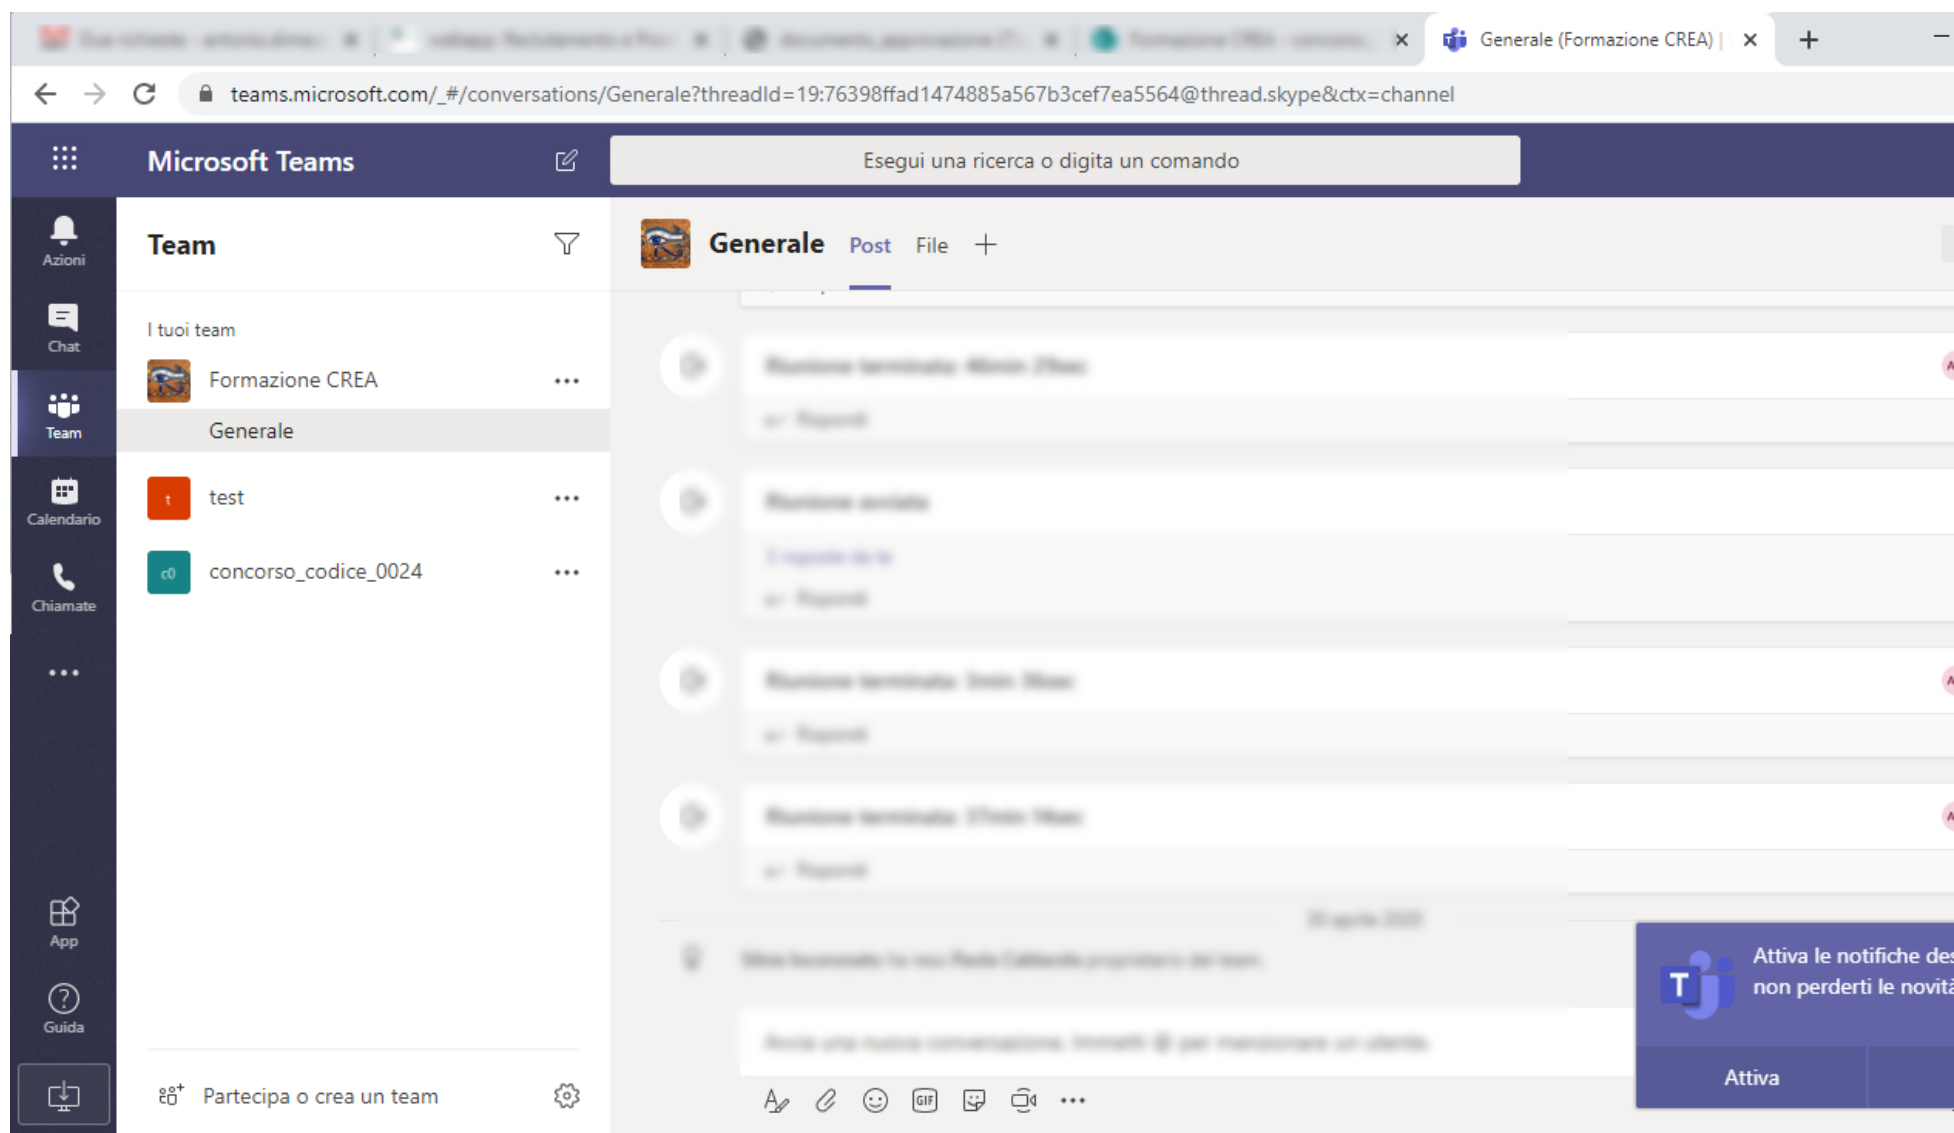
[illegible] | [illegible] | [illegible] | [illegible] | Generale (Formazione CREA) |

teams.microsoft.com/_#/conversations/Generale?threadId=19:76398ffad1474885a567b3cef7ea5564@thread.skype&ctx=channel

Microsoft Teams

Esegui una ricerca o digita un comando

Azioni

Chat

Team

Calendario

Chiamate

...

App

Guida

Team

I tuoi team

Formazione CREA ...

Generale

t test ...

c0 concorso_codice_0024 ...

Partecipa o crea un team

Generale Post File +

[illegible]

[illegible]

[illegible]

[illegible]

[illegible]

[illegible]

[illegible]

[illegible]

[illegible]

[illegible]

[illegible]

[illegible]

Attiva le notifiche des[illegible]
non perderti le novità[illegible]

Attiva